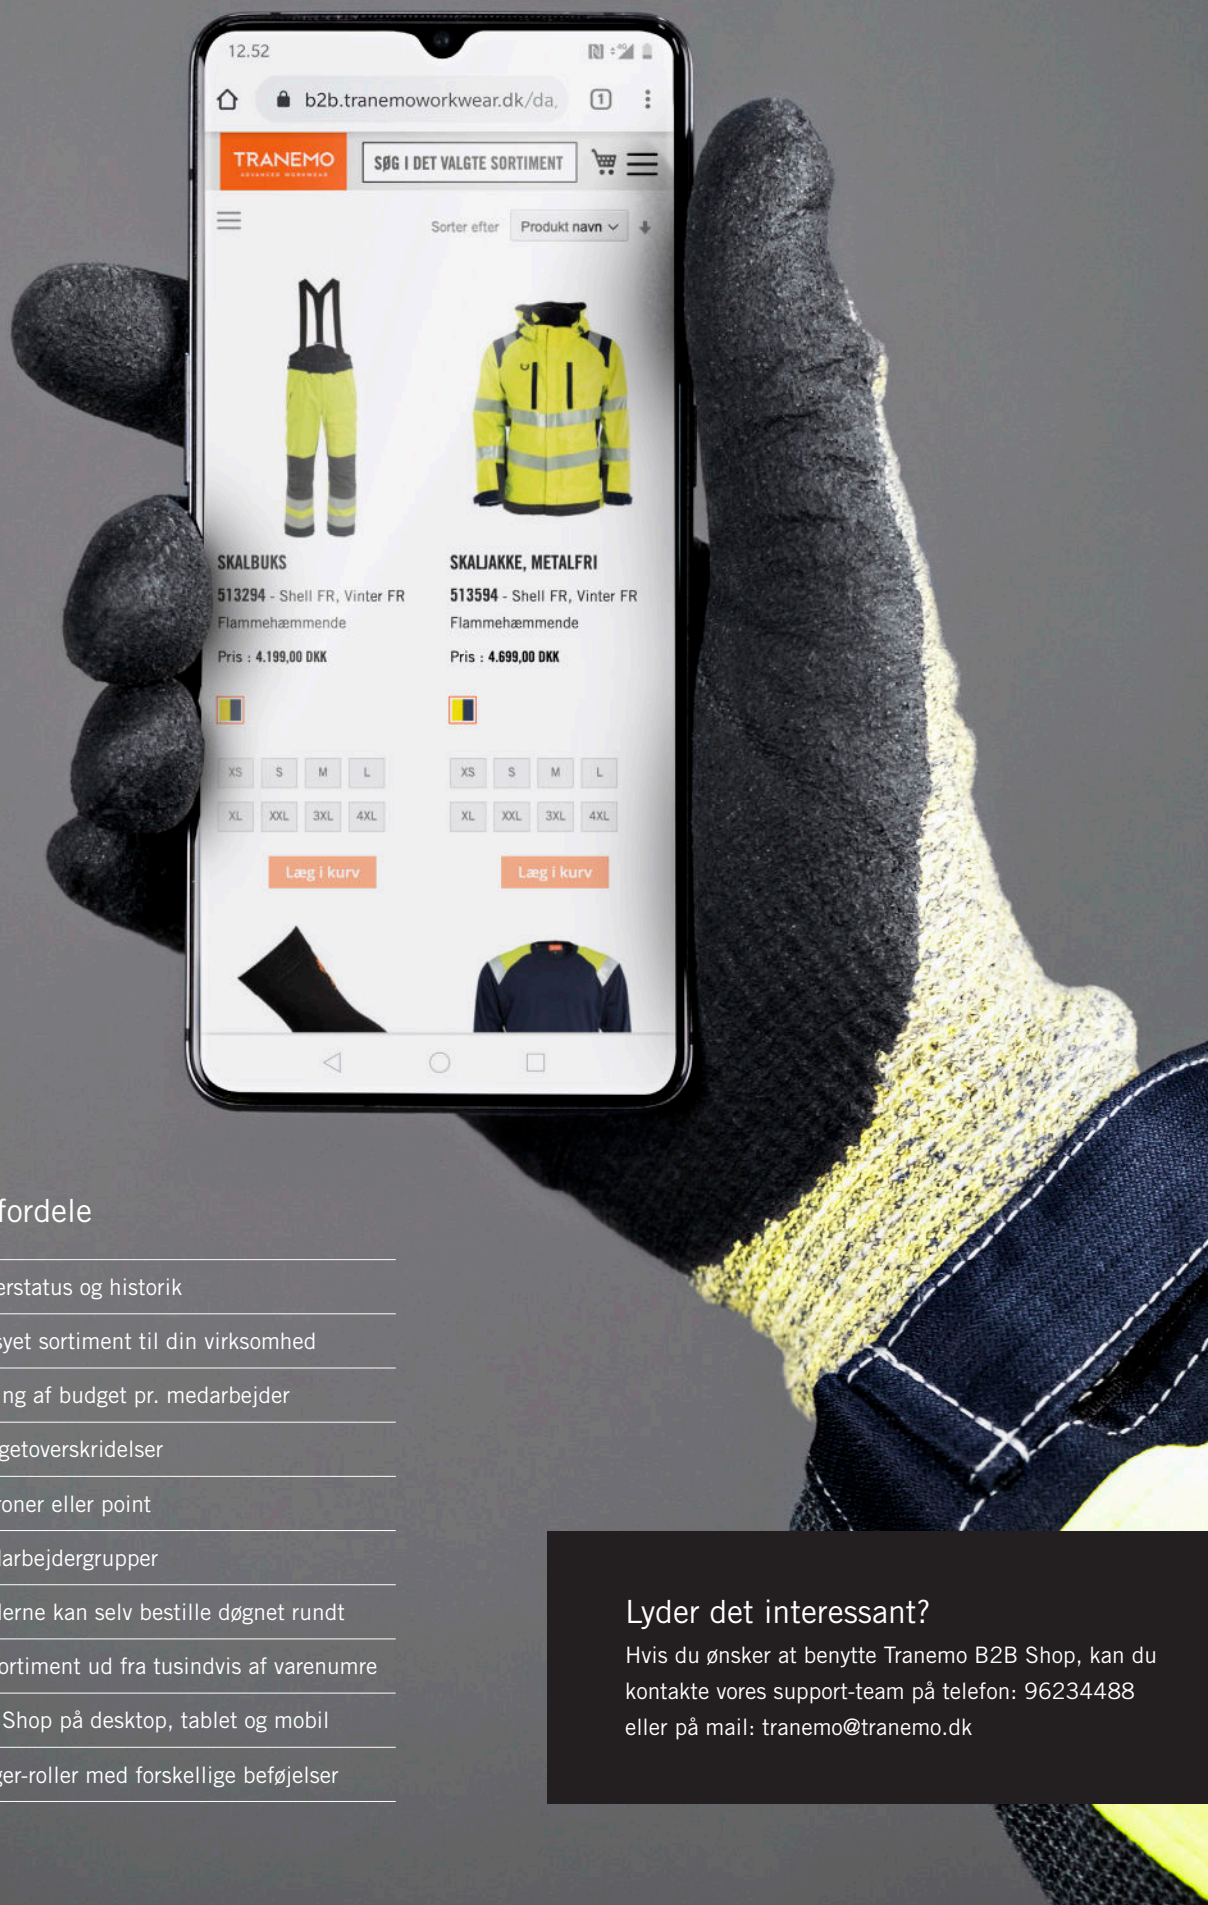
12.52

b2b.tranemoworkwear.dk/da

1

TRANEMO

SØG I DET VALGTE SORTIMENT

Sorter efter Produkt navn

SKALBUKS
513294 - Shell FR, Vinter FR
Flammehæmmende
Pris : 4.199,00 DKK

XS S M L
XL XXL 3XL 4XL

Læg i kurv

SKALJAKKE, METALFRI
513594 - Shell FR, Vinter FR
Flammehæmmende
Pris : 4.699,00 DKK

XS S M L
XL XXL 3XL 4XL

Læg i kurv

fordele

erstatus og historik

syet sortiment til din virksomhed

ng af budget pr. medarbejder

getoverskridelser

roner eller point

larbejdergrupper

lerne kan selv bestille døgnet rundt

ortiment ud fra tusindvis af varenumre

Shop på desktop, tablet og mobil

ger-roller med forskellige beføjelser

Lyder det interessant?

Hvis du ønsker at benytte Tranemo B2B Shop, kan du kontakte vores support-team på telefon: 96234488 eller på mail: tranemo@tranemo.dk